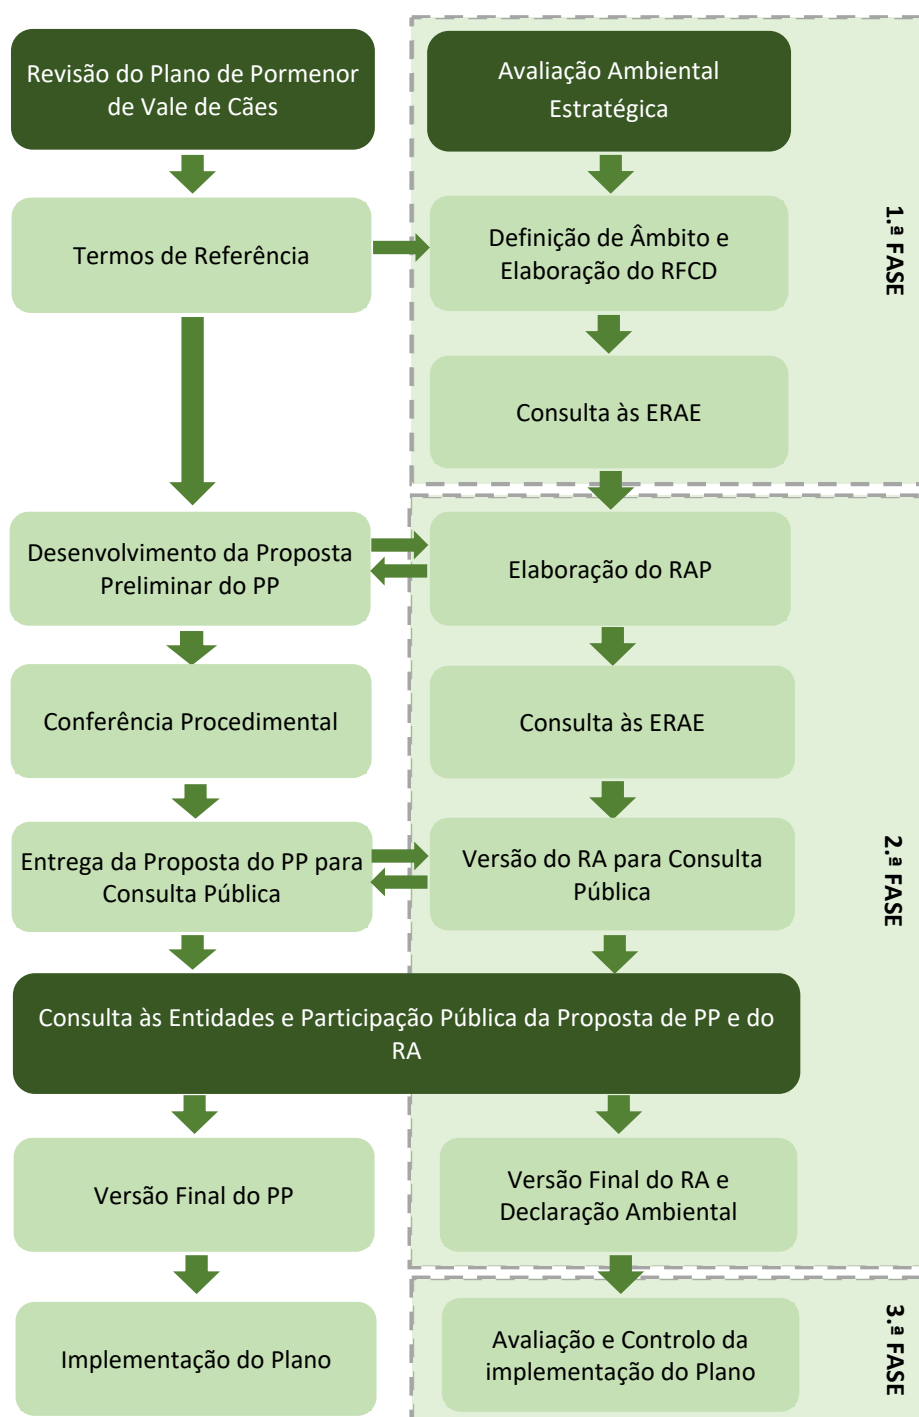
Revisão do Plano de Pormenor de Vale de Cães

Avaliação Ambiental Estratégica

Termos de Referência

Definição de Âmbito e Elaboração do RFCD

1.ª FASE

Consulta às ERAE

Desenvolvimento da Proposta Preliminar do PP

Elaboração do RAP

Conferência Procedimental

Consulta às ERAE

Entrega da Proposta do PP para Consulta Pública

Versão do RA para Consulta Pública

2.ª FASE

Consulta às Entidades e Participação Pública da Proposta de PP e do RA

Versão Final do PP

Versão Final do RA e Declaração Ambiental

Implementação do Plano

Avaliação e Controlo da implementação do Plano

3.ª FASE